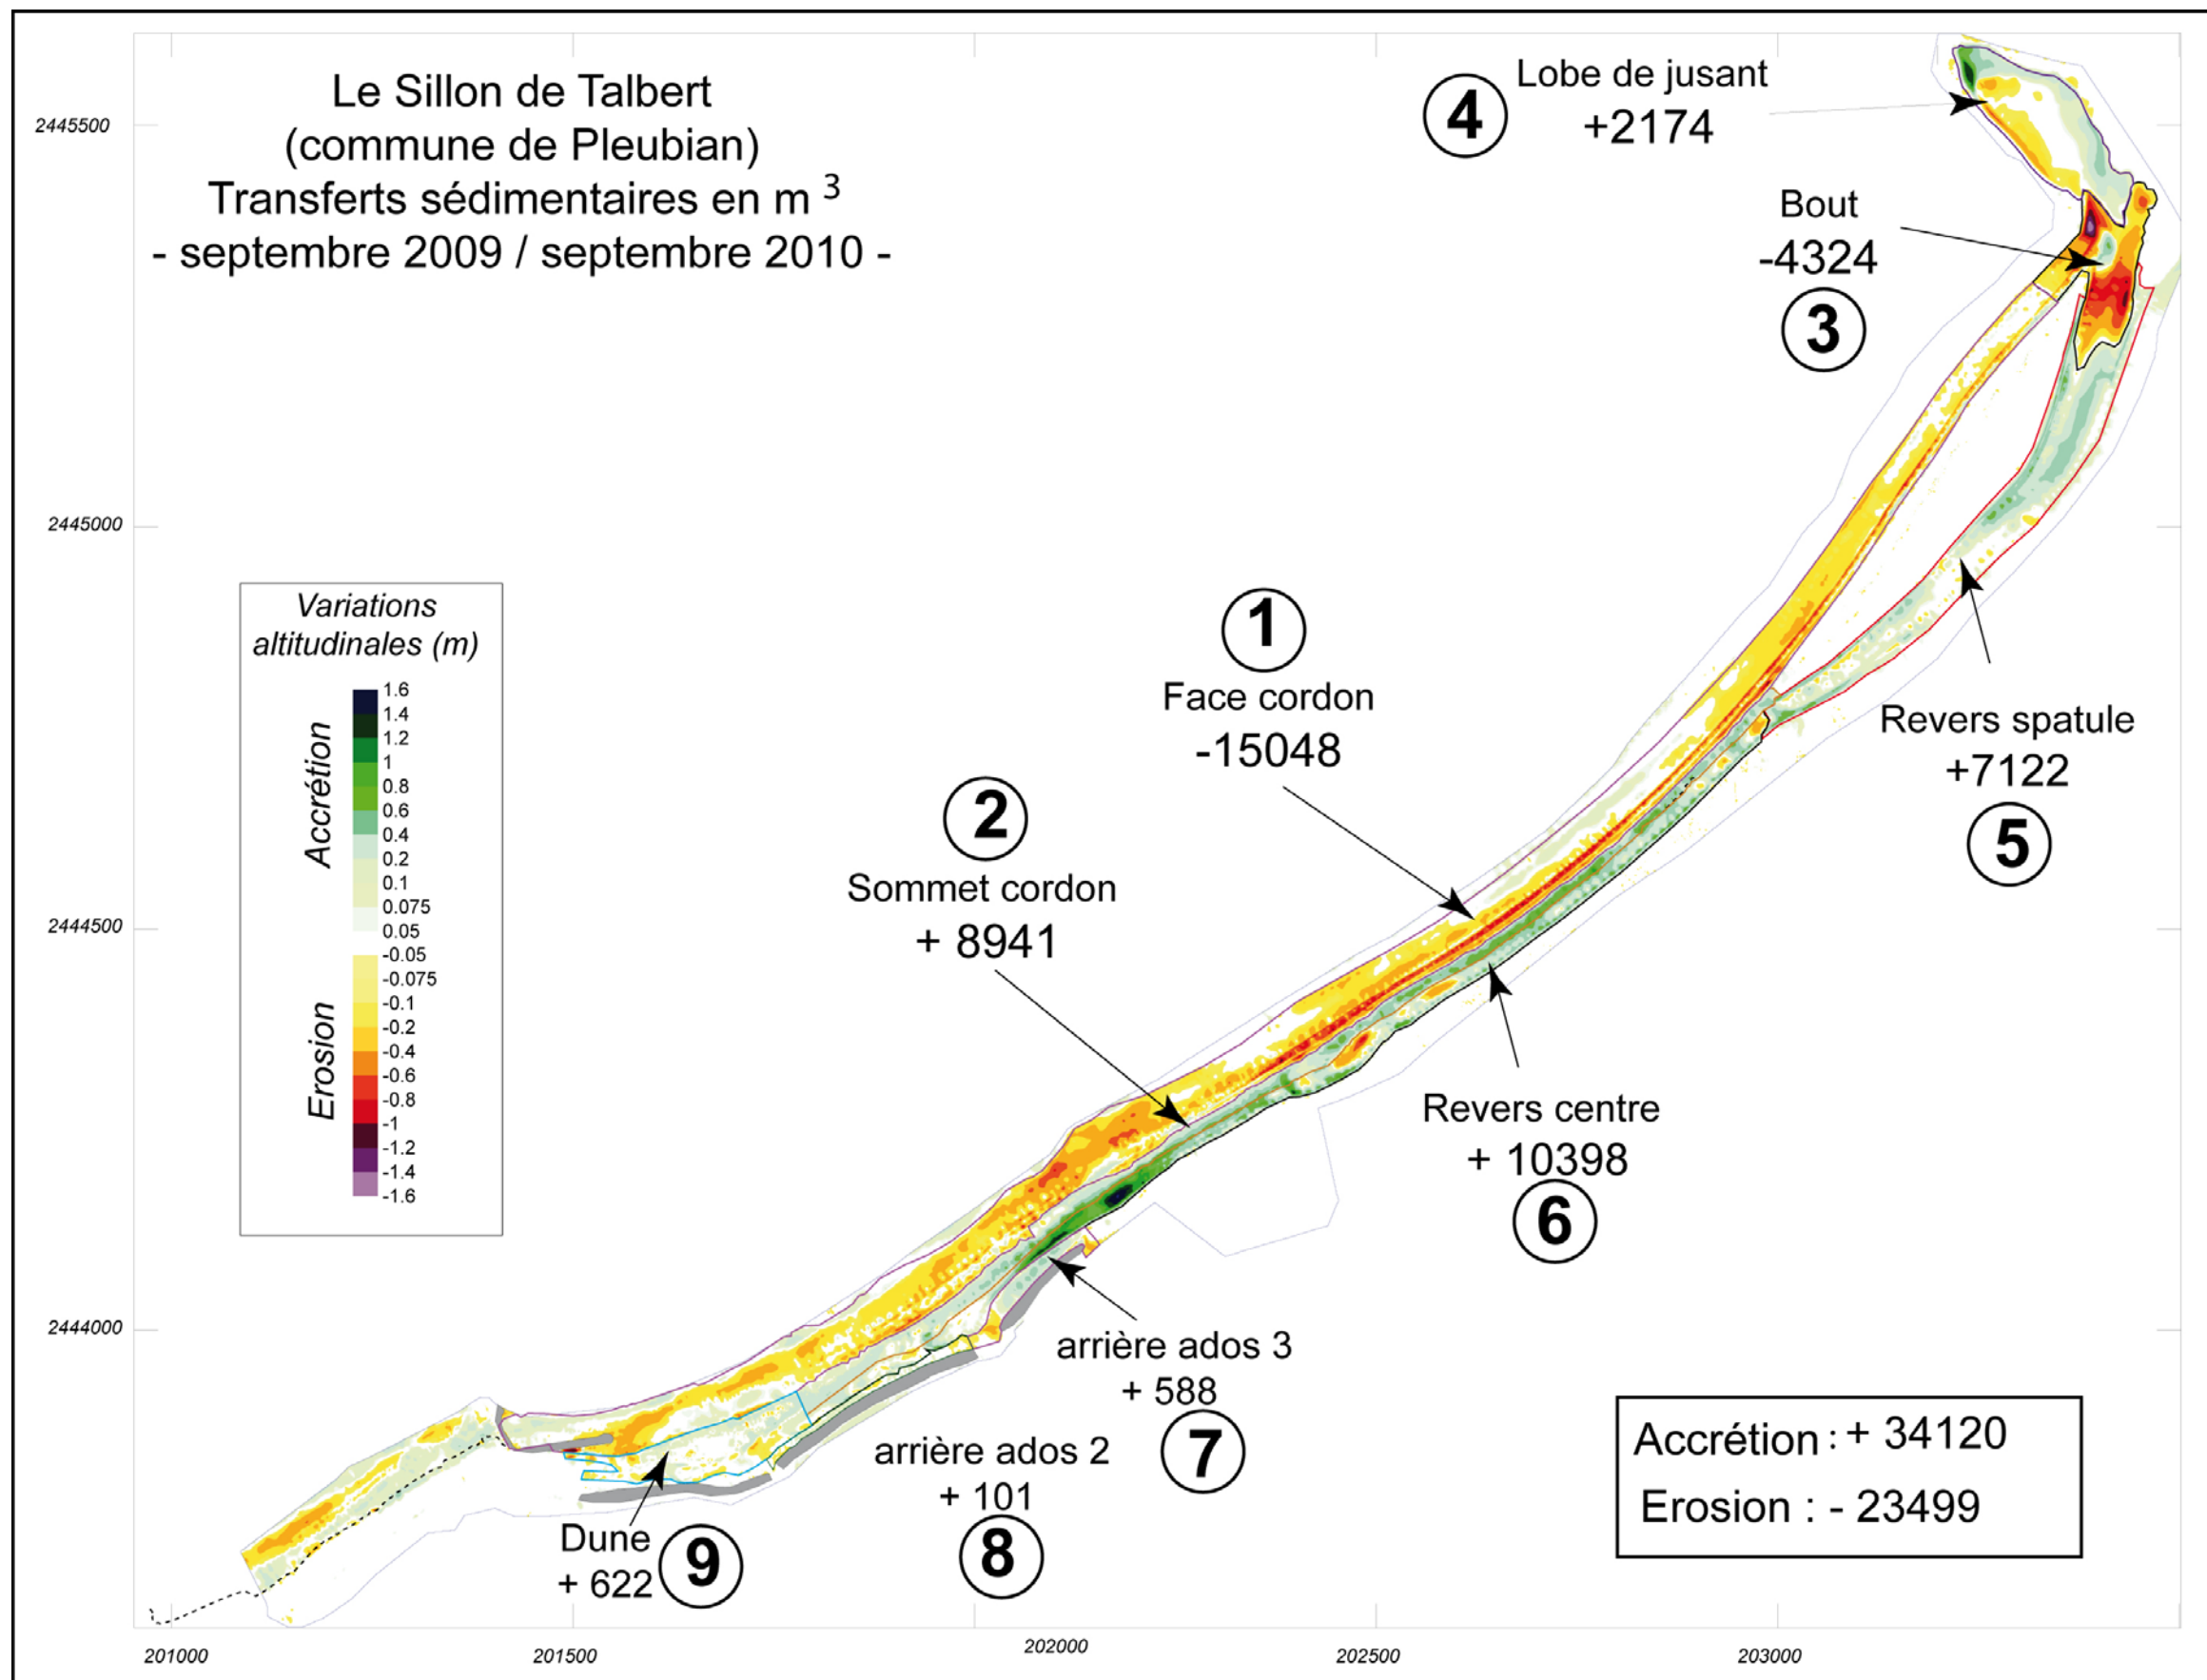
Le Sillon de Talbert
(commune de Pleubian)
Transferts sédimentaires en m $^3$
- septembre 2009 / septembre 2010 -

2445500
2445000
2444500
2444000

④ Lobe de jusant +2174

Bout -4324 ③

Variations altitudinales (m)

Accrétion
1.6
1.4
1.2
1
0.8
0.6
0.4
0.2
0.1
0.075
0.05

Erosion
-0.05
-0.075
-0.1
-0.2
-0.4
-0.6
-0.8
-1
-1.2
-1.4
-1.6

① Face cordon -15048

Revers spatule +7122 ⑤

② Sommet cordon + 8941

Revers centre + 10398 ⑥

arrière ados 3 + 588 ⑦

arrière ados 2 + 101 ⑧

Dune + 622 ⑨

Accrétion : + 34120
Erosion : - 23499

201000
201500
202000
202500
203000